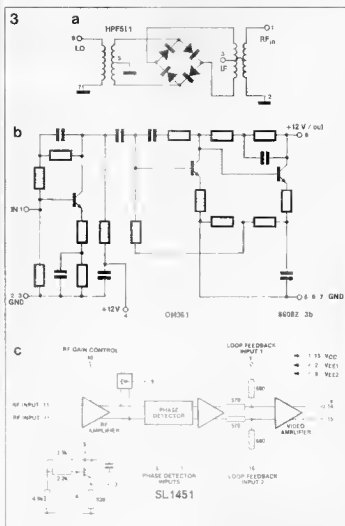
3

a

HPF511

9

LO

5

7

3

IF

1

RF$_{in}$

2

b

+12 V / out

6

IN 1

2 3
GND

+12V
4

OM361

5 6 7 GND

86082 3b

c

RF GAIN CONTROL
10

9

LOOP FEEDBACK
INPUT 1
7

1, 13 VCC
2 VEE1
4 VEE2

680

RF INPUT 11
RF INPUT 12

RF
AMPLIFIER

PHASE
DETECTOR

570

575

VIDEO
AMPLIFIER

14

15

680

LOOP FEEDBACK
INPUT 2
16

3 PHASE DETECTOR
INPUTS
6

SL1451

5

8

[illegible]

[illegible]

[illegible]